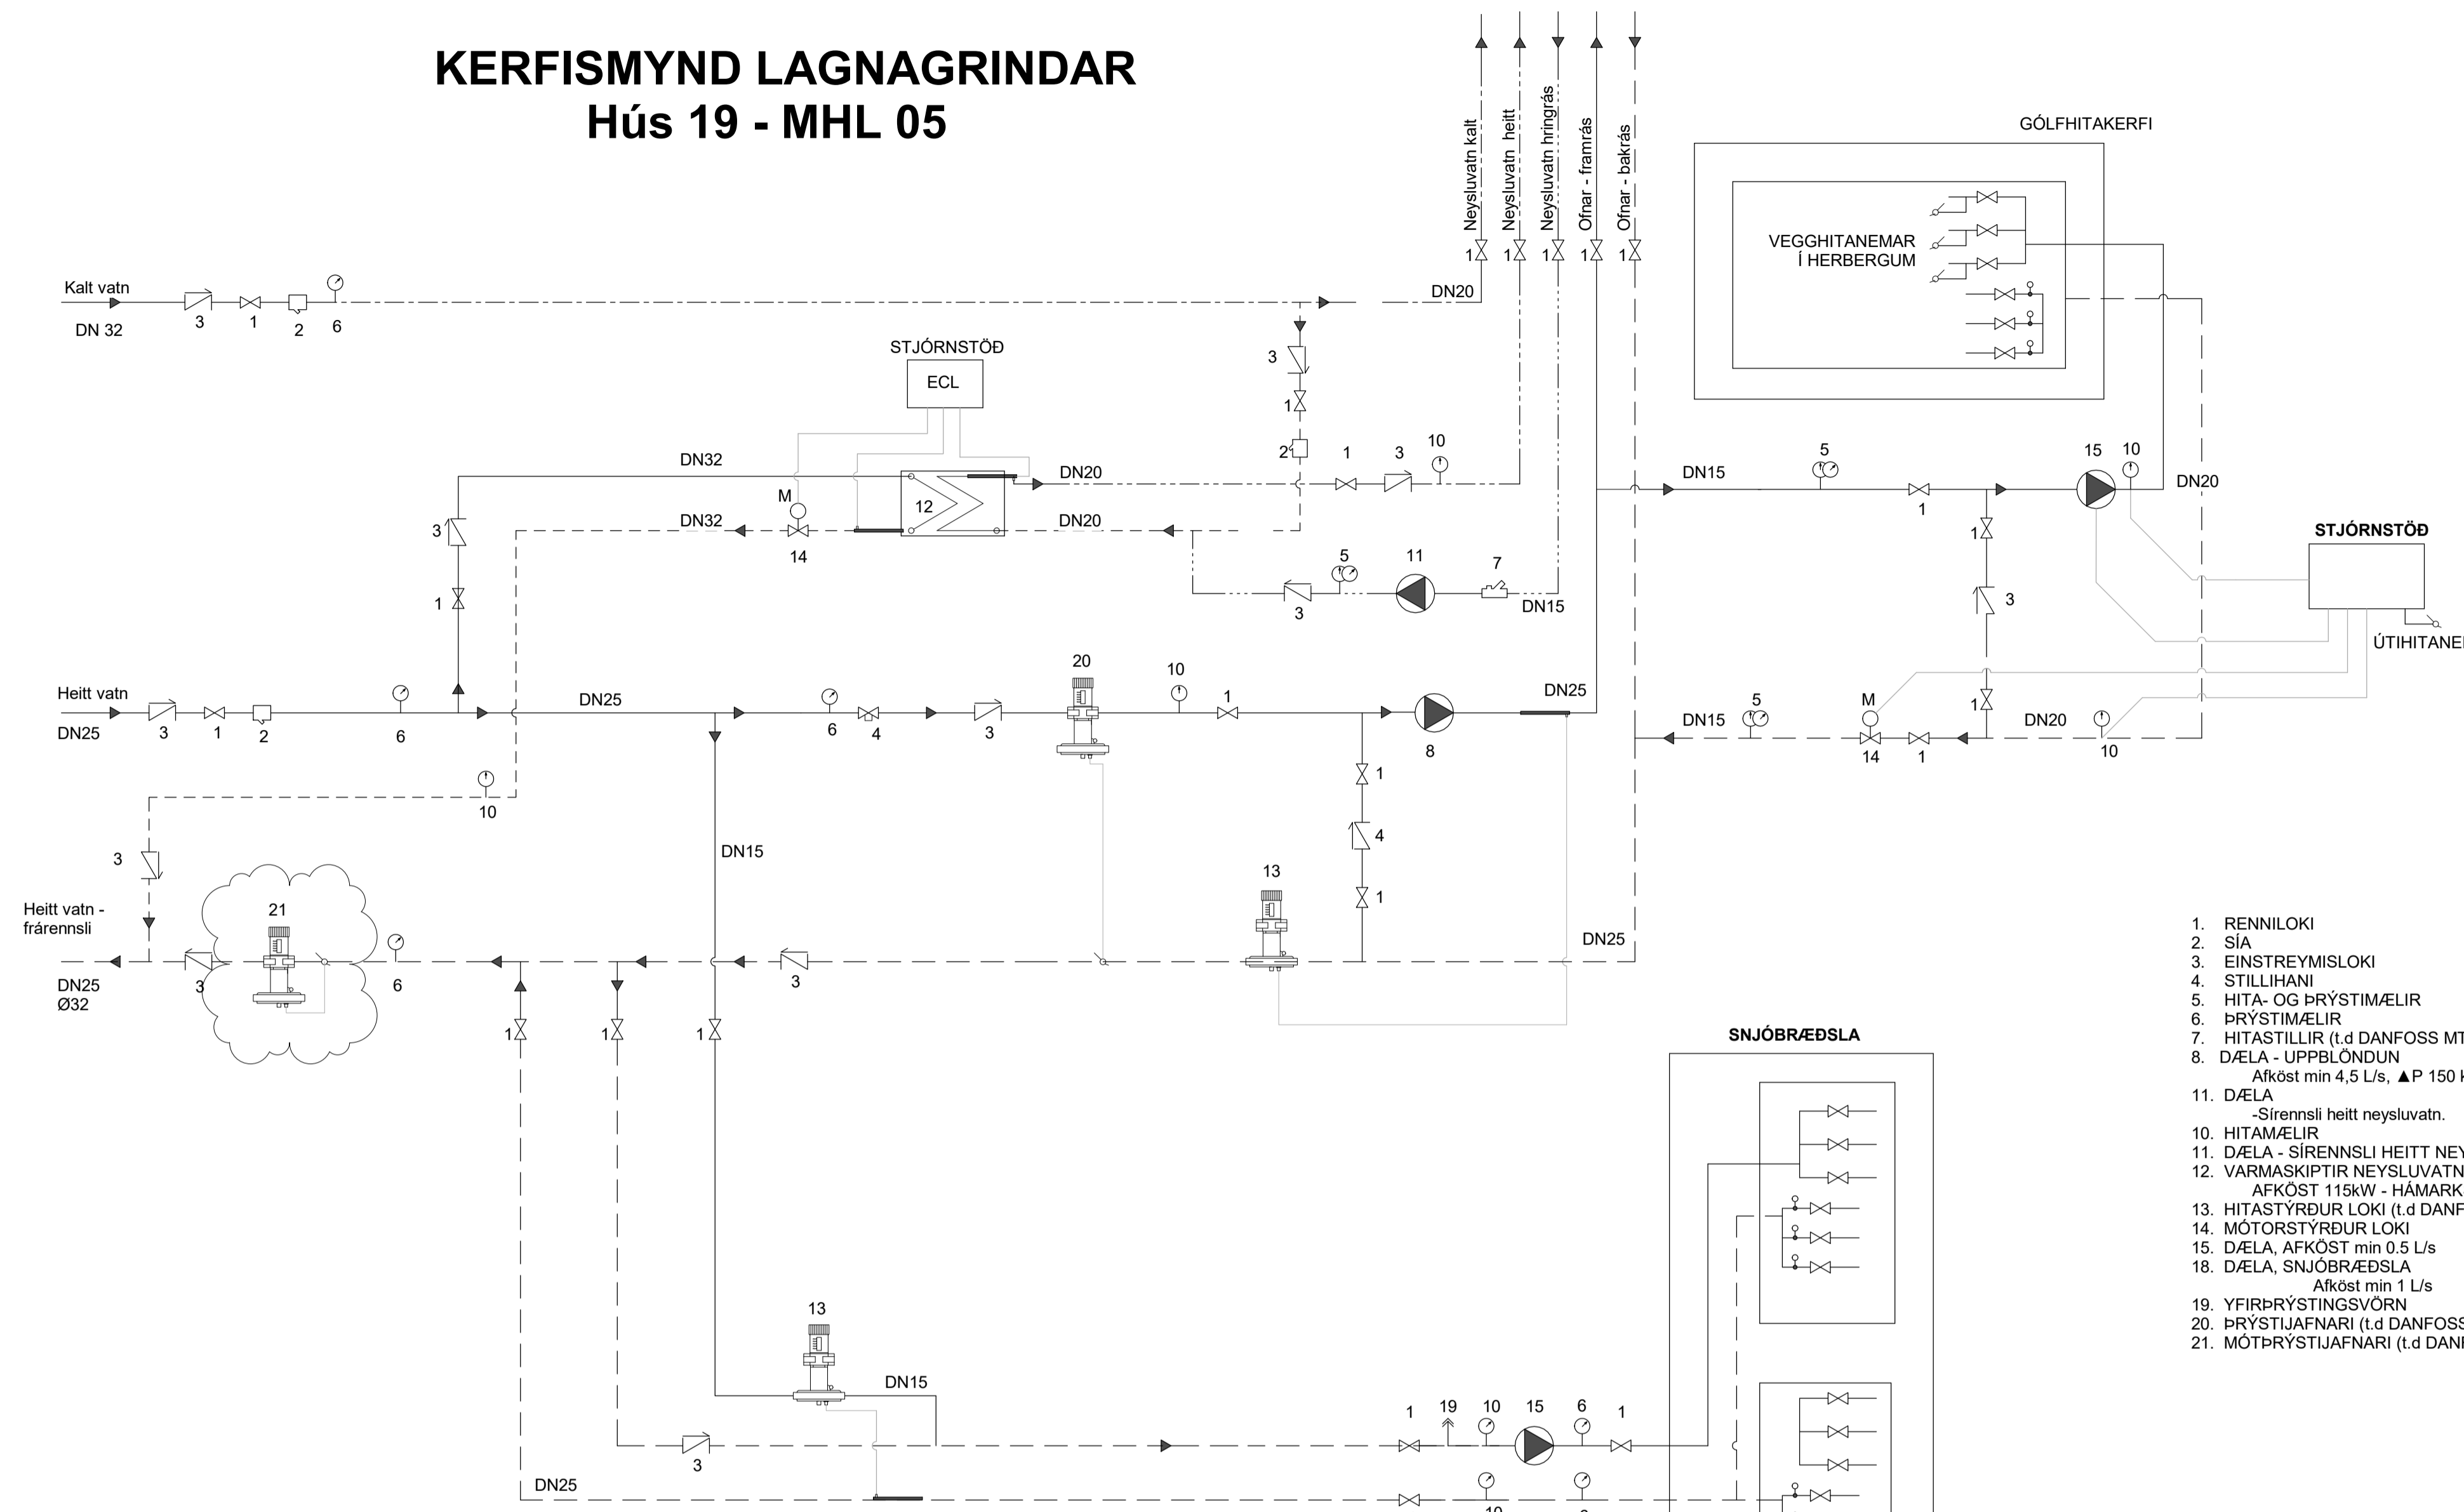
KERFISMYND LAGNAGRINDAR
Hús 19 - MHL 05

Neysluvatn kalt
Neysluvatn heitt
Neysluvatn hringrás
Ofnar - framrás
Ofnar - bakrás

GÓLFHITAKERFI

VEGGHITANEMAR
Í HERBERGUM

Kalt vatn
DN 32
3 1 2 6

DN20

STJÓRNSTÖÐ
ECL

3
1
2
1 3 10

DN32
DN20
M
12
DN32
DN20
14

3
1

5 11 7
3
DN15

DN15
5
1
15 10
DN20
1
3

STJÓRNSTÖÐ
ÚTIHITANE

Heitt vatn
DN25
3 1 2 6
DN25
6 4 3
20
10
1
8
DN25

DN15
5
M
14
1
1
DN20
10

10

1
4
1

DN15
13

3

Heitt vatn - frárennsli
DN25
Ø32
21
3
6
3
DN25

1 1 1

SNJÓBRÆÐSLA

13
DN15
3
DN25

1 19 10 15 6 1
10

1. RENNILOKI
2. SÍA
3. EINSTREYMISLOKI
4. STILLIHANI
5. HITA- OG ÞRÝSTIMÆLIR
6. ÞRÝSTIMÆLIR
7. HITASTILLIR (t.d DANFOSS MT
8. DÆLA - UPPBLÖNDUN
Afköst min 4,5 L/s, ▲P 150 k
11. DÆLA
-Sírennsli heitt neysluvatn.
10. HITAMÆLIR
11. DÆLA - SÍRENNSLI HEITT NEY
12. VARMASKIPTIR NEYSLUVATN
AFKÖST 115kW - HÁMARK
13. HITASTÝRÐUR LOKI (t.d DANF
14. MÓTORSTÝRÐUR LOKI
15. DÆLA, AFKÖST min 0.5 L/s
18. DÆLA, SNJÓBRÆÐSLA
Afköst min 1 L/s
19. YFIRÞRÝSTINGSVÖRN
20. ÞRÝSTIJAFNARI (t.d DANFOSS
21. MÓTÞRÝSTIJAFNARI (t.d DAN